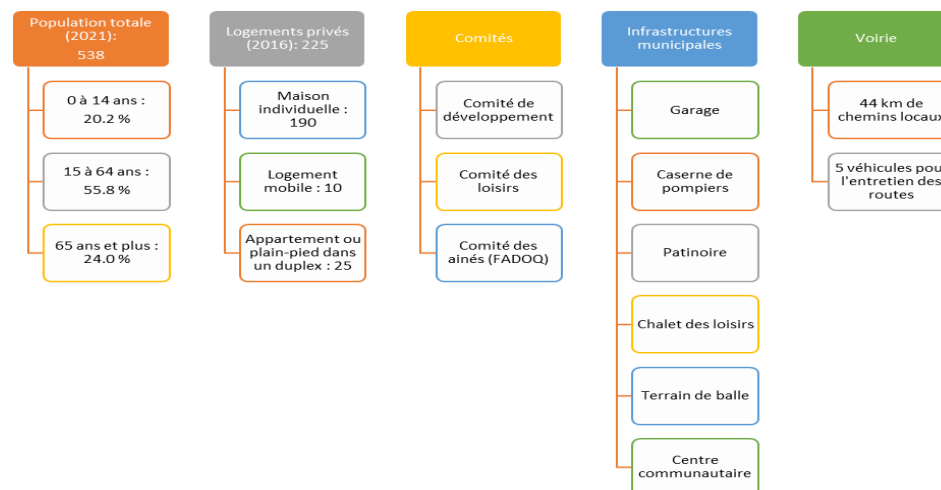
Population totale (2021): 538

0 à 14 ans : 20.2 %

15 à 64 ans : 55.8 %

65 ans et plus : 24.0 %

Logements privés (2016): 225

Maison individuelle : 190

Logement mobile : 10

Appartement ou plain-pied dans un duplex : 25

Comités

Comité de développement

Comité des loisirs

Comité des aînés (FADOQ)

Infrastructures municipales

Garage

Caserne de pompiers

Patinoire

Chalet des loisirs

Terrain de balle

Centre communautaire

Voirie

44 km de chemins locaux

5 véhicules pou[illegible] l'entretien des routes